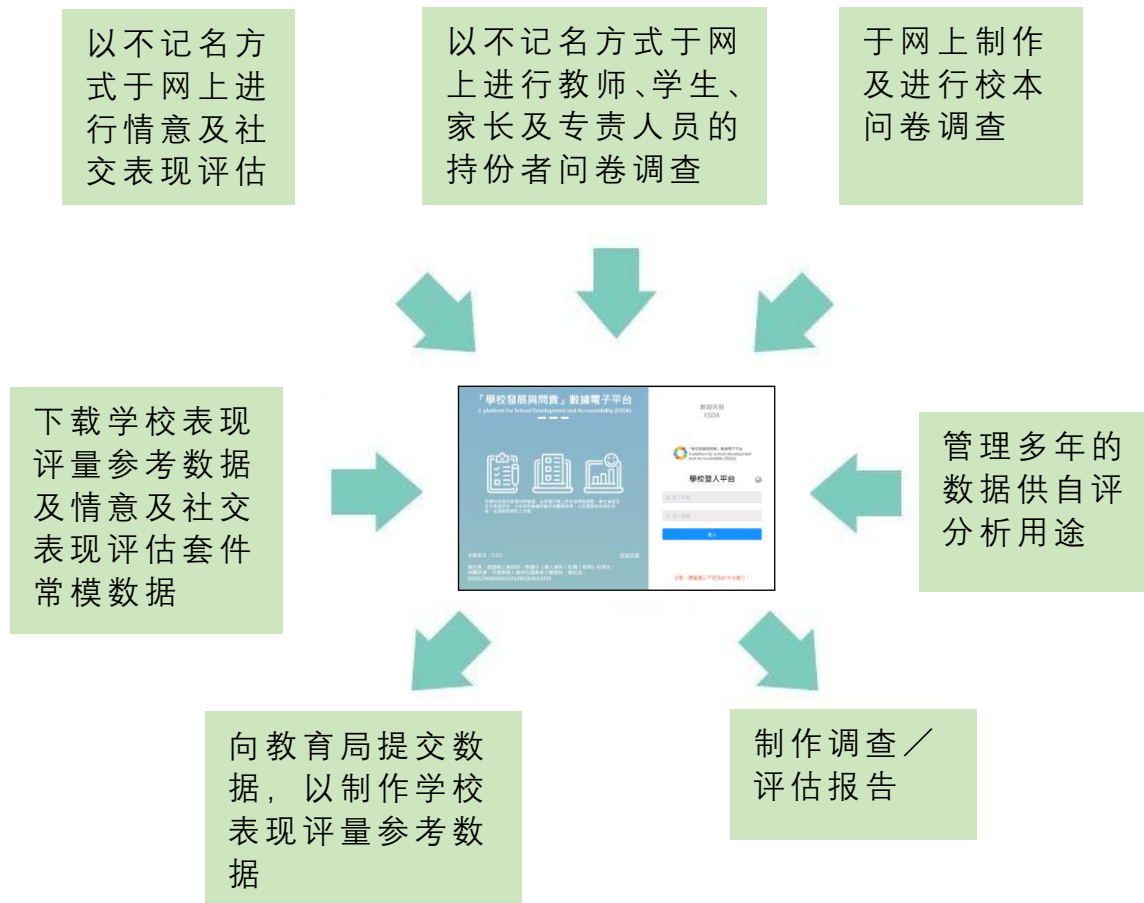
以不记名方式于网上进行情意及社交表现评估

以不记名方式于网上进行教师、学生、家长及专责人员的持份者问卷调查

于网上制作及进行校本问卷调查

下载学校表现评量参考数据及情意及社交表现评估套件常模数据

「學校發展與問責」數據電子平台
E-platform for School Development and Accountability (ESDA)

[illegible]

學校登入平台

登入

管理多年的数据供自评分析用途

向教育局提交数据，以制作学校表现评量参考数据

制作调查／评估报告